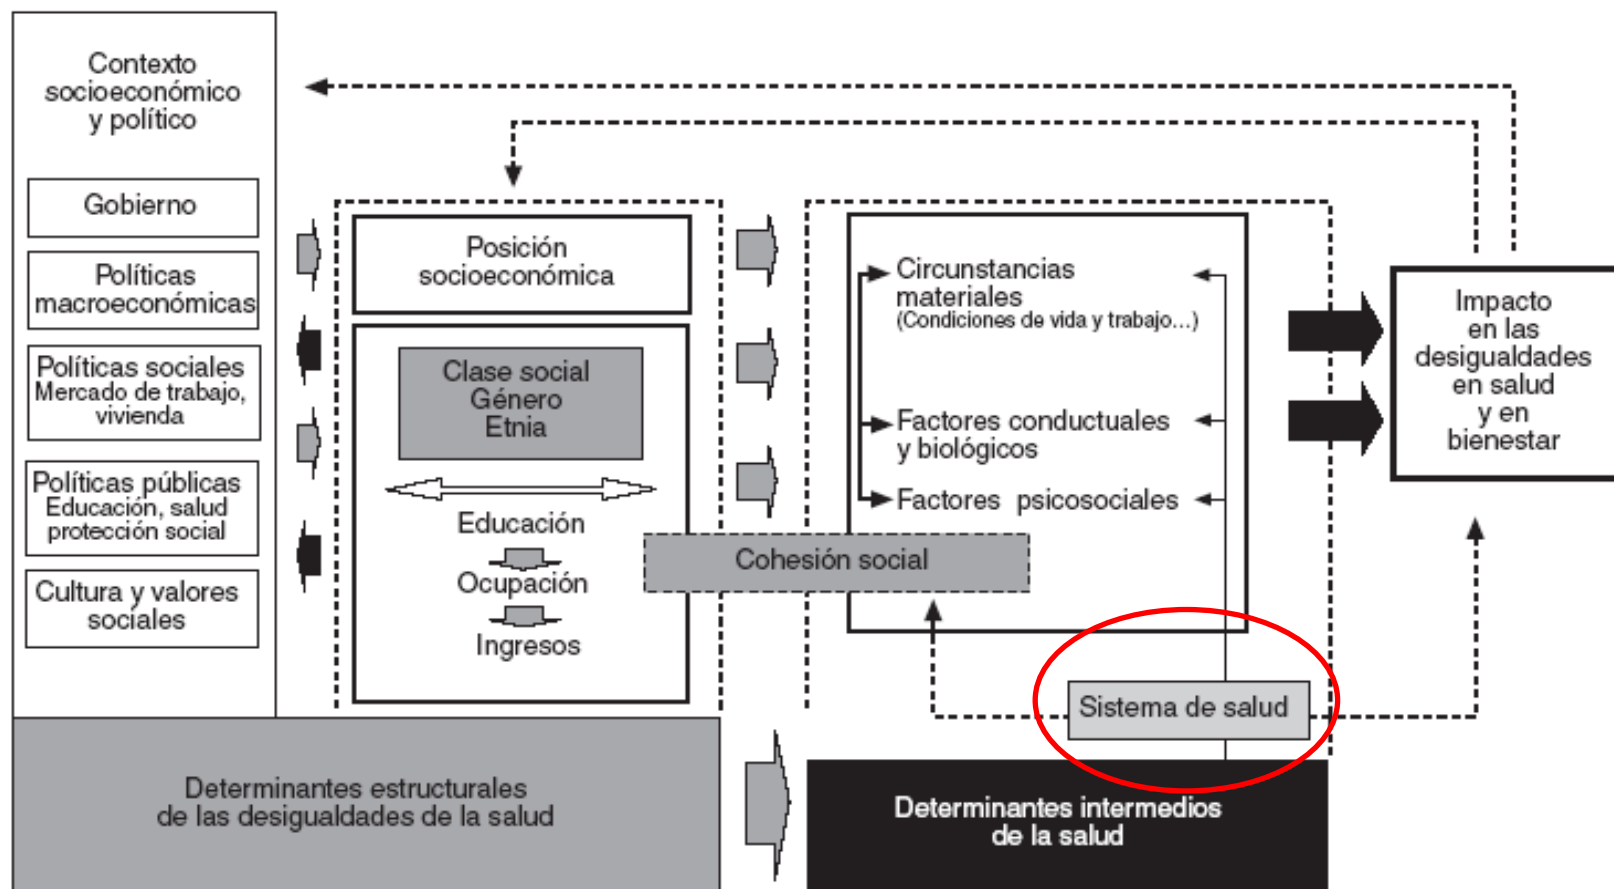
Contexto socioeconómico y político

Gobierno

Políticas macroeconómicas

Políticas sociales
Mercado de trabajo, vivienda

Políticas públicas
Educación, salud protección social

Cultura y valores sociales

Posición socioeconómica

Clase social
Género
Etnia

Educación

Ocupación

Ingresos

Circunstancias materiales
(Condiciones de vida y trabajo...)

Factores conductuales y biológicos

Factores psicosociales

Cohesión social

Sistema de salud

Impacto en las desigualdades en salud y en bienestar

Determinantes estructurales de las desigualdades de la salud

Determinantes intermedios de la salud